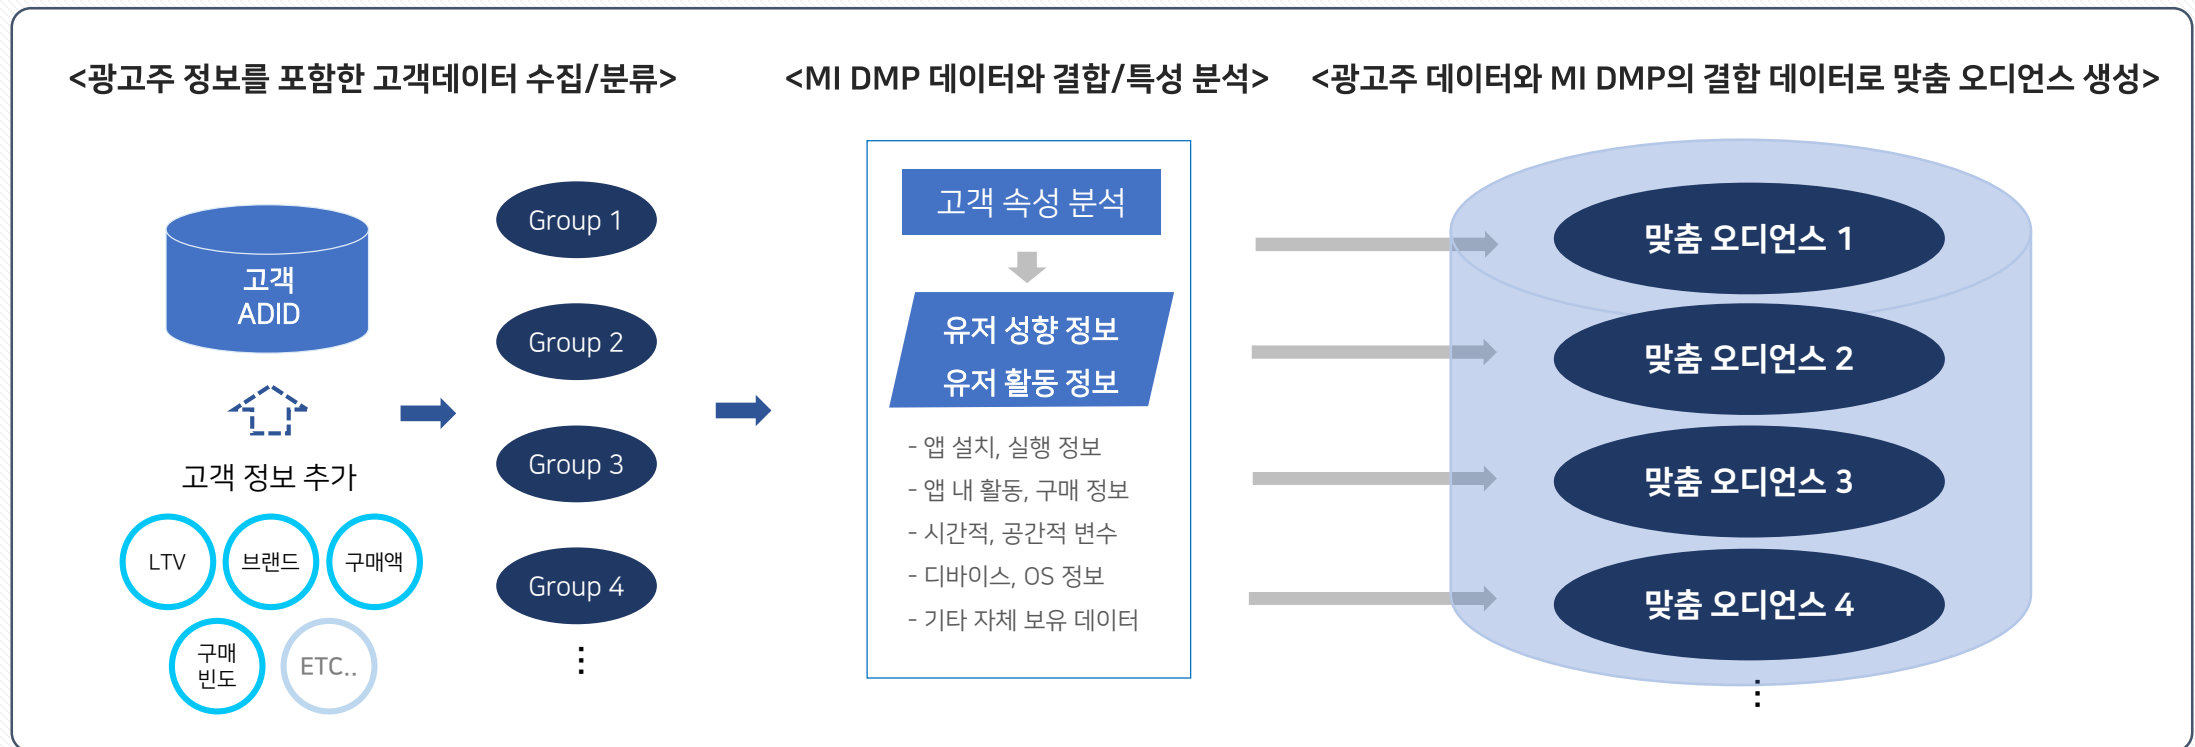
<광고주 정보를 포함한 고객데이터 수집/분류>

<MI DMP 데이터와 결합/특성 분석>

<광고주 데이터와 MI DMP의 결합 데이터로 맞춤 오디언스 생성>

고객 ADID

고객 정보 추가

LTV

브랜드

구매액

구매 빈도

ETC..

Group 1

Group 2

Group 3

Group 4

⋮

고객 속성 분석

유저 성향 정보
유저 활동 정보

- 앱 설치, 실행 정보
- 앱 내 활동, 구매 정보
- 시간적, 공간적 변수
- 디바이스, OS 정보
- 기타 자체 보유 데이터

맞춤 오디언스 1

맞춤 오디언스 2

맞춤 오디언스 3

맞춤 오디언스 4

⋮